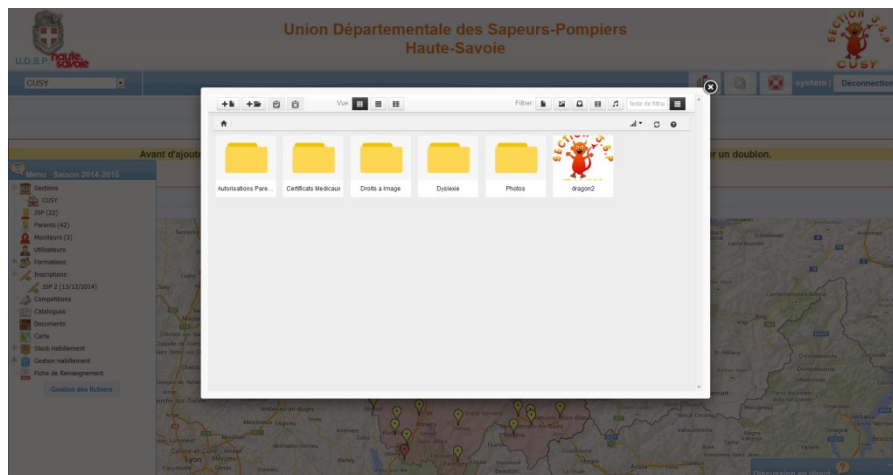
U.D.S.P. haute savoie

Union Départementale des Sapeurs-Pompiers
Haute-Savoie

SECTION J.S.P. CUSY

CUSY

system | Deconnection

Avant d'ajout

r un doublon.

Menu Saison 2014-2015

Sections
CUSY
JSP (32)
Parents (42)
Moniteurs (3)
Utilisateurs
Formations
Inscriptions
JSP 2 (13/12/2014)
Competitions
Catalogues
Documents
Carte
Stock Habillement
Gestion Habillement
Fiche de Renseignement
Gestion des fichiers

Vue

Filtrer

texte de filtre

Autorisations Pare...

Certificats Medicaux

Droits a Image

Dyslexie

Photos

dragon2

SECTION J.S.P.